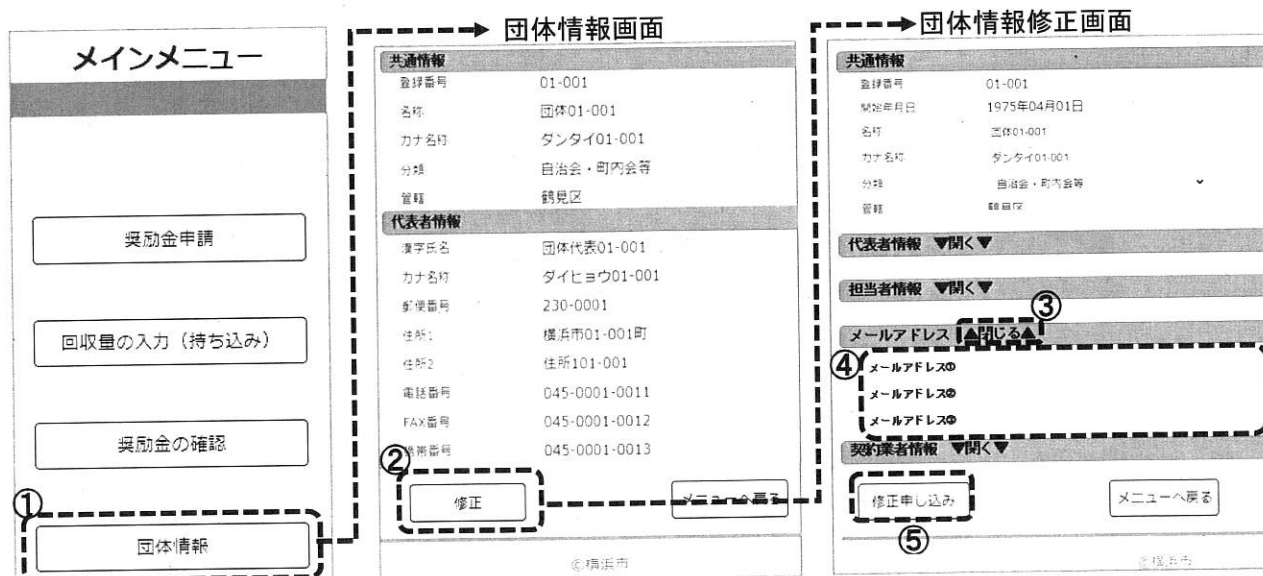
メインメニュー

奨励金申請

回収量の入力（持ち込み）

奨励金の確認

①

団体情報

団体情報画面

共通情報

| 登録番号 | 01-001 |
|---|---|
| 名称 | 団体01-001 |
| カナ名称 | ダンタイ01-001 |
| 分類 | 自治会・町内会等 |
| 管轄 | 鶴見区 |

代表者情報

| 漢字氏名 | 団体代表01-001 |
|---|---|
| カナ名称 | ダイヒョウ01-001 |
| 郵便番号 | 230-0001 |
| 住所1 | 横浜市01-001町 |
| 住所2 | 住所101-001 |
| 電話番号 | 045-0001-0011 |
| FAX番号 | 045-0001-0012 |
| 携帯番号 | 045-0001-0013 |

②

修正

メニューへ戻る

©横浜市

団体情報修正画面

共通情報

| 登録番号 | 01-001 |
|---|---|
| 開始年月日 | 1975年04月01日 |
| 名称 | 団体01-001 |
| カナ名称 | ダンタイ01-001 |
| 分類 | 自治会・町内会等 |
| 管轄 | 鶴見区 |

代表者情報 ▼開く▼

担当者情報 ▼開く▼

③

メールアドレス ▲閉じる▲

④

メールアドレス①

メールアドレス②

メールアドレス③

契約業者情報 ▼開く▼

修正申し込み

メニューへ戻る

⑤

©横浜市